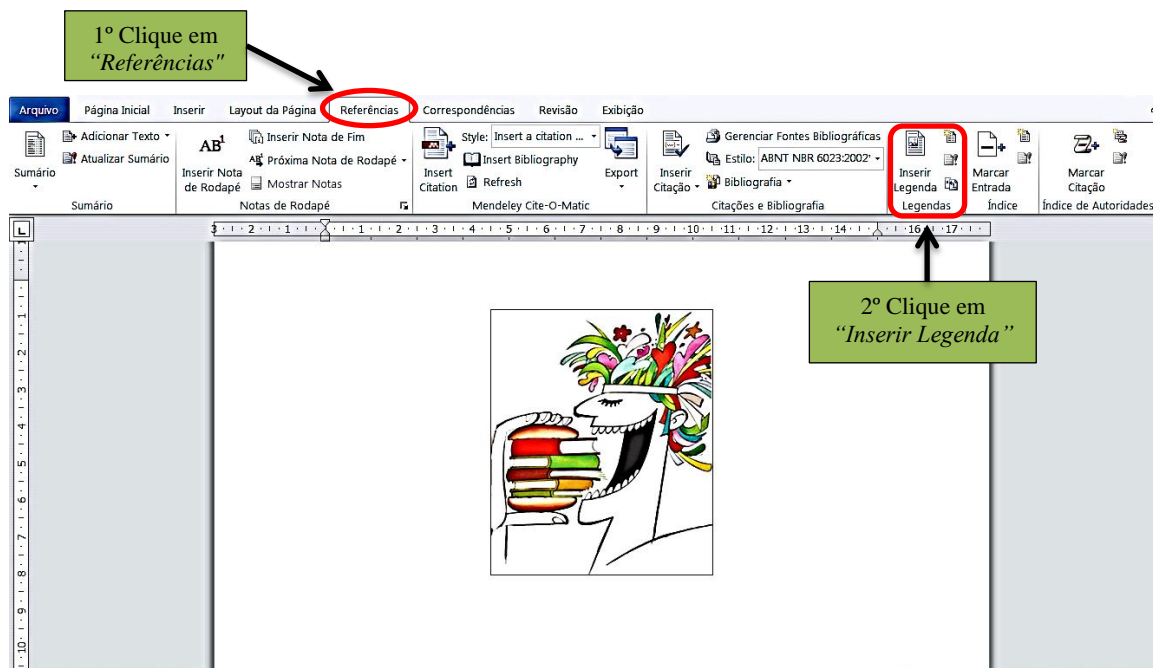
1º Clique em "Referências"

Arquivo | Página Inicial | Inserir | Layout da Página | Referências | Correspondências | Revisão | Exibição

Sumário
Adicionar Texto
Atualizar Sumário
Sumário

AB¹
Inserir Nota de Rodapé
Inserir Nota de Fim
Próxima Nota de Rodapé
Mostrar Notas
Notas de Rodapé

Insert Citation
Style: Insert a citation ...
Insert Bibliography
Refresh
Export
Mendeley Cite-O-Matic

Inserir Citação
Gerenciar Fontes Bibliográficas
Estilo: ABNT NBR 6023:2002
Bibliografia
Citações e Bibliografia

Inserir Legenda
Legendas

Marcar Entrada
Índice

Marcar Citação
Índice de Autoridades

3 · 2 · 1 · 1 · 2 · 3 · 4 · 5 · 6 · 7 · 8 · 9 · 10 · 11 · 12 · 13 · 14 · 16 · 17

1 · 2 · 3 · 4 · 5 · 6 · 7 · 8 · 9 · 10

2º Clique em "Inserir Legenda"